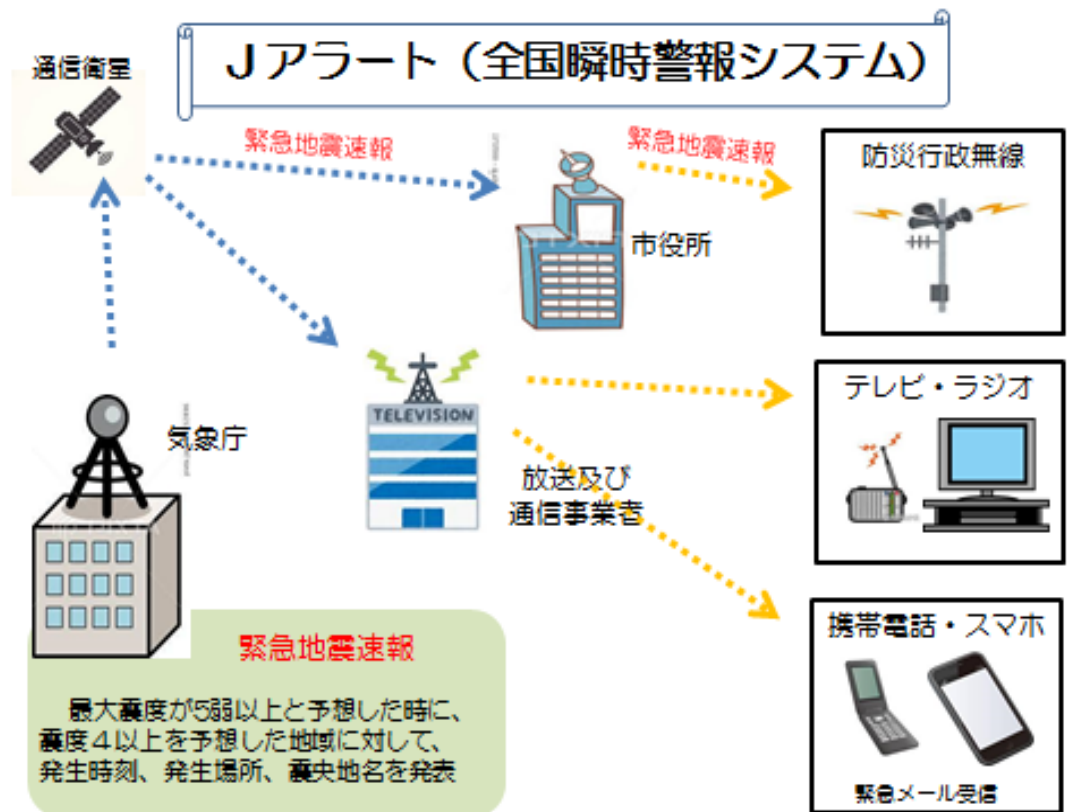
Ｊアラート（全国瞬時警報システム）

通信衛星

緊急地震速報

緊急地震速報

防災行政無線

市役所

TELEVISION

テレビ・ラジオ

気象庁

放送及び通信事業者

携帯電話・スマホ

緊急地震速報

最大震度が5弱以上と予想した時に、震度４以上を予想した地域に対して、発生時刻、発生場所、震央地名を発表

緊急メール受信